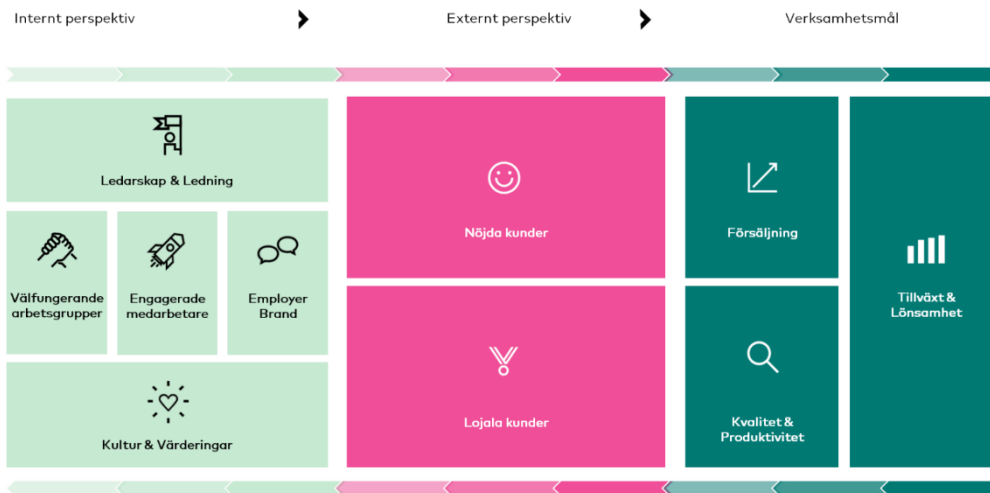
Internt perspektiv

Externt perspektiv

Verksamhetsmål

Ledarskap & Ledning

Välfungerande arbetsgrupper

Engagerade medarbetare

Employer Brand

Kultur & Värderingar

Nöjda kunder

Lojala kunder

Försäljning

Kvalitet & Produktivitet

Tillväxt & Lönsamhet